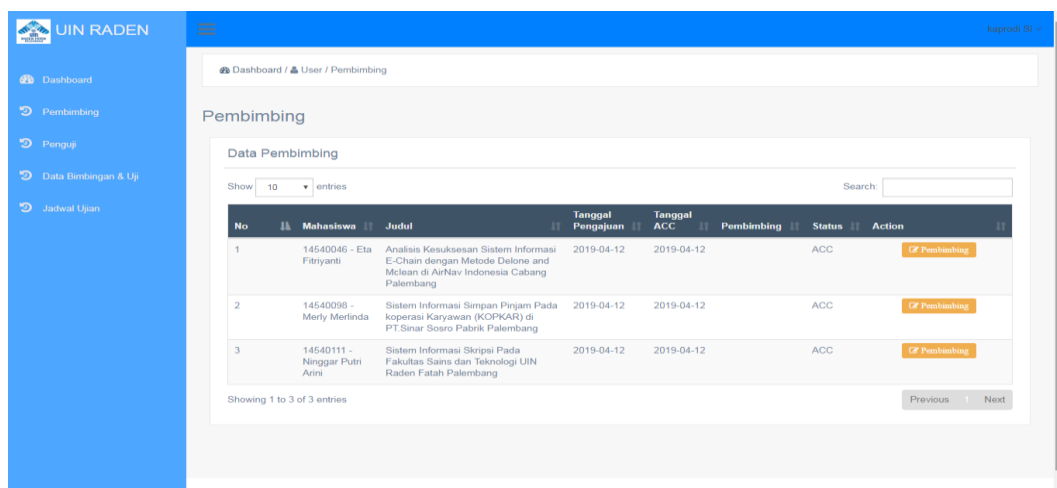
UIN RADEN

Kaprodi SI

Dashboard
Pembimbing
Penguji
Data Bimbingan & Uji
Jadwal Ujian

Dashboard / User / Pembimbing

Pembimbing

Data Pembimbing

Show 10 entries

Search:

| No | Mahasiswa | Judul | Tanggal Pengajuan | Tanggal ACC | Pembimbing | Status | Action |
|---|---|---|---|---|---|---|---|
| 1 | 14540046 - Eta Fitriyanti | Analisis Kesuksesan Sistem Informasi E-Chain dengan Metode Delone and Mclean di AirNav Indonesia Cabang Palembang | 2019-04-12 | 2019-04-12 | | ACC | Pembimbing |
| 2 | 14540098 - Merly Merlinda | Sistem Informasi Simpan Pinjam Pada koperasi Karyawan (KOPKAR) di PT.Sinar Sosro Pabrik Palembang | 2019-04-12 | 2019-04-12 | | ACC | Pembimbing |
| 3 | 14540111 - Ninggar Putri Arini | Sistem Informasi Skripsi Pada Fakultas Sains dan Teknologi UIN Raden Fatah Palembang | 2019-04-12 | 2019-04-12 | | ACC | Pembimbing |

Showing 1 to 3 of 3 entries

Previous 1 Next